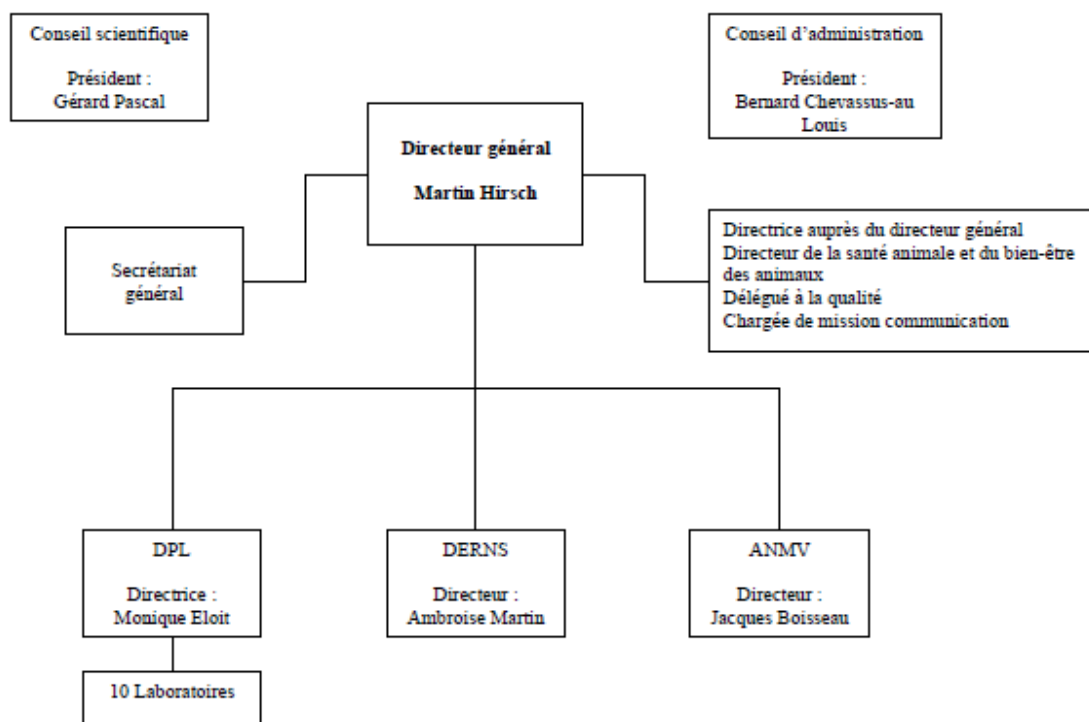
Conseil scientifique

Président :
Gérard Pascal

Conseil d'administration

Président :
Bernard Chevassus-au Louis

Directeur général

Martin Hirsch

Secrétariat général

Directrice auprès du directeur général
Directeur de la santé animale et du bien-être des animaux
Délégué à la qualité
Chargée de mission communication

DPL

Directrice :
Monique Eloit

DERNS

Directeur :
Ambroise Martin

ANMV

Directeur :
Jacques Boisseau

10 Laboratoires